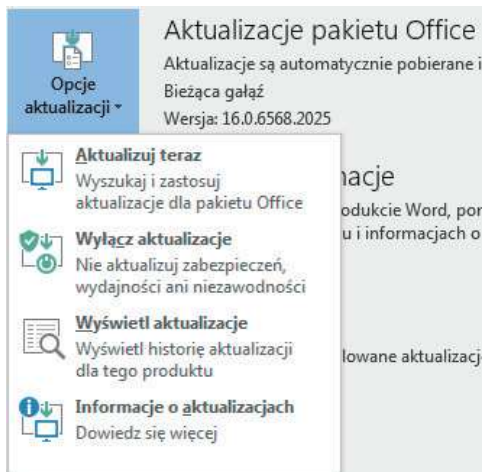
Opcje aktualizacji

Aktualizacje pakietu Office

Aktualizacje są automatycznie pobierane i

Bieżąca gałąź

Wersja: 16.0.6568.2025

Aktualizuj teraz

Wyszukaj i zastosuj aktualizacje dla pakietu Office

Wyłącz aktualizacje

Nie aktualizuj zabezpieczeń, wydajności ani niezawodności

Wyświetl aktualizacje

Wyświetl historię aktualizacji dla tego produktu

Informacje o aktualizacjach

Dowiedz się więcej

nacje

odukcie Word, po

u i informacjach o

lowane aktualizacj